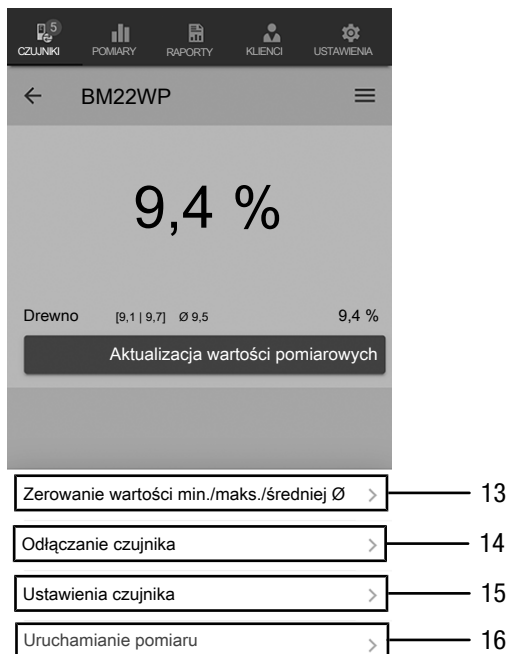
5
CZUJNIKI POMIARY RAPORTY KLIENCI USTAWIENIA

← BM22WP ≡

9,4 %

Drewno [9,1 | 9,7] Ø 9,5 9,4 %

Aktualizacja wartości pomiarowych

Zerowanie wartości min./maks./średniej Ø > 13

Odłączanie czujnika > 14

Ustawienia czujnika > 15

Uruchamianie pomiaru > 16